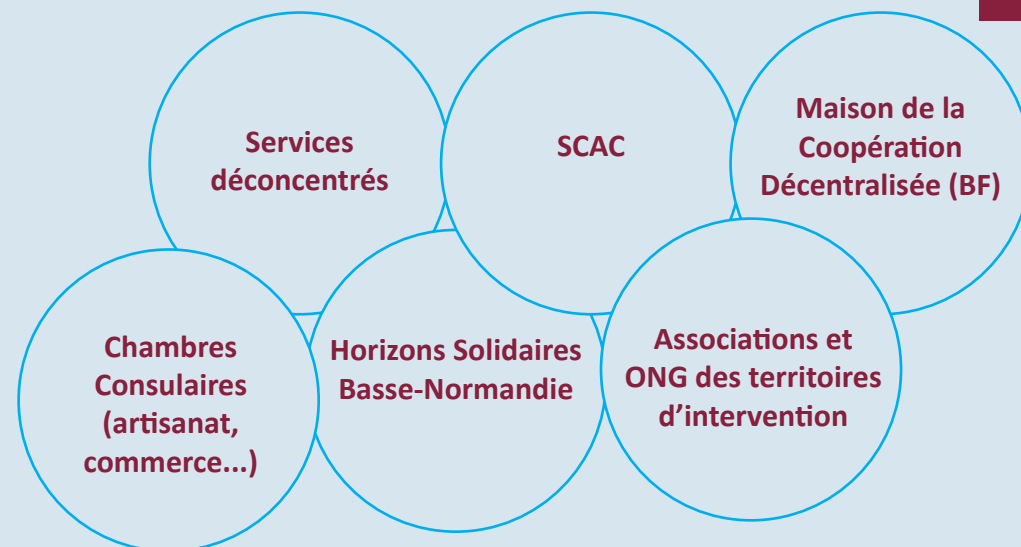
Services déconcentrés

SCAC

Maison de la Coopération Décentralisée (BF)

Chambres Consulaires (artisanat, commerce...)

Horizons Solidaires Basse-Normandie

Associations et ONG des territoires d'intervention